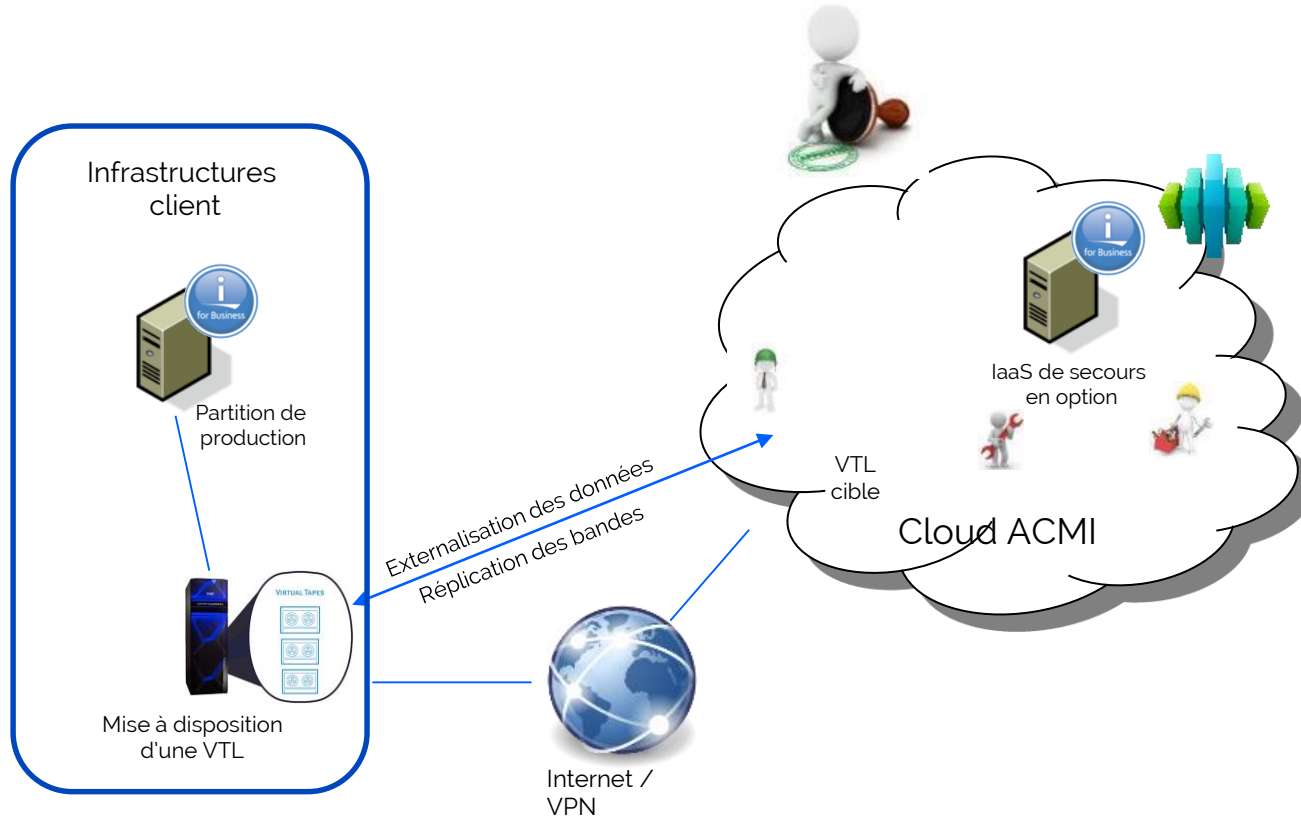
Infrastructures client

i for Business

Partition de production

VIRTUAL TAPES

Mise à disposition d'une VTL

Externalisation des données

Réplication des bandes

Internet / VPN

i for Business

IaaS de secours en option

VTL cible

Cloud ACMI